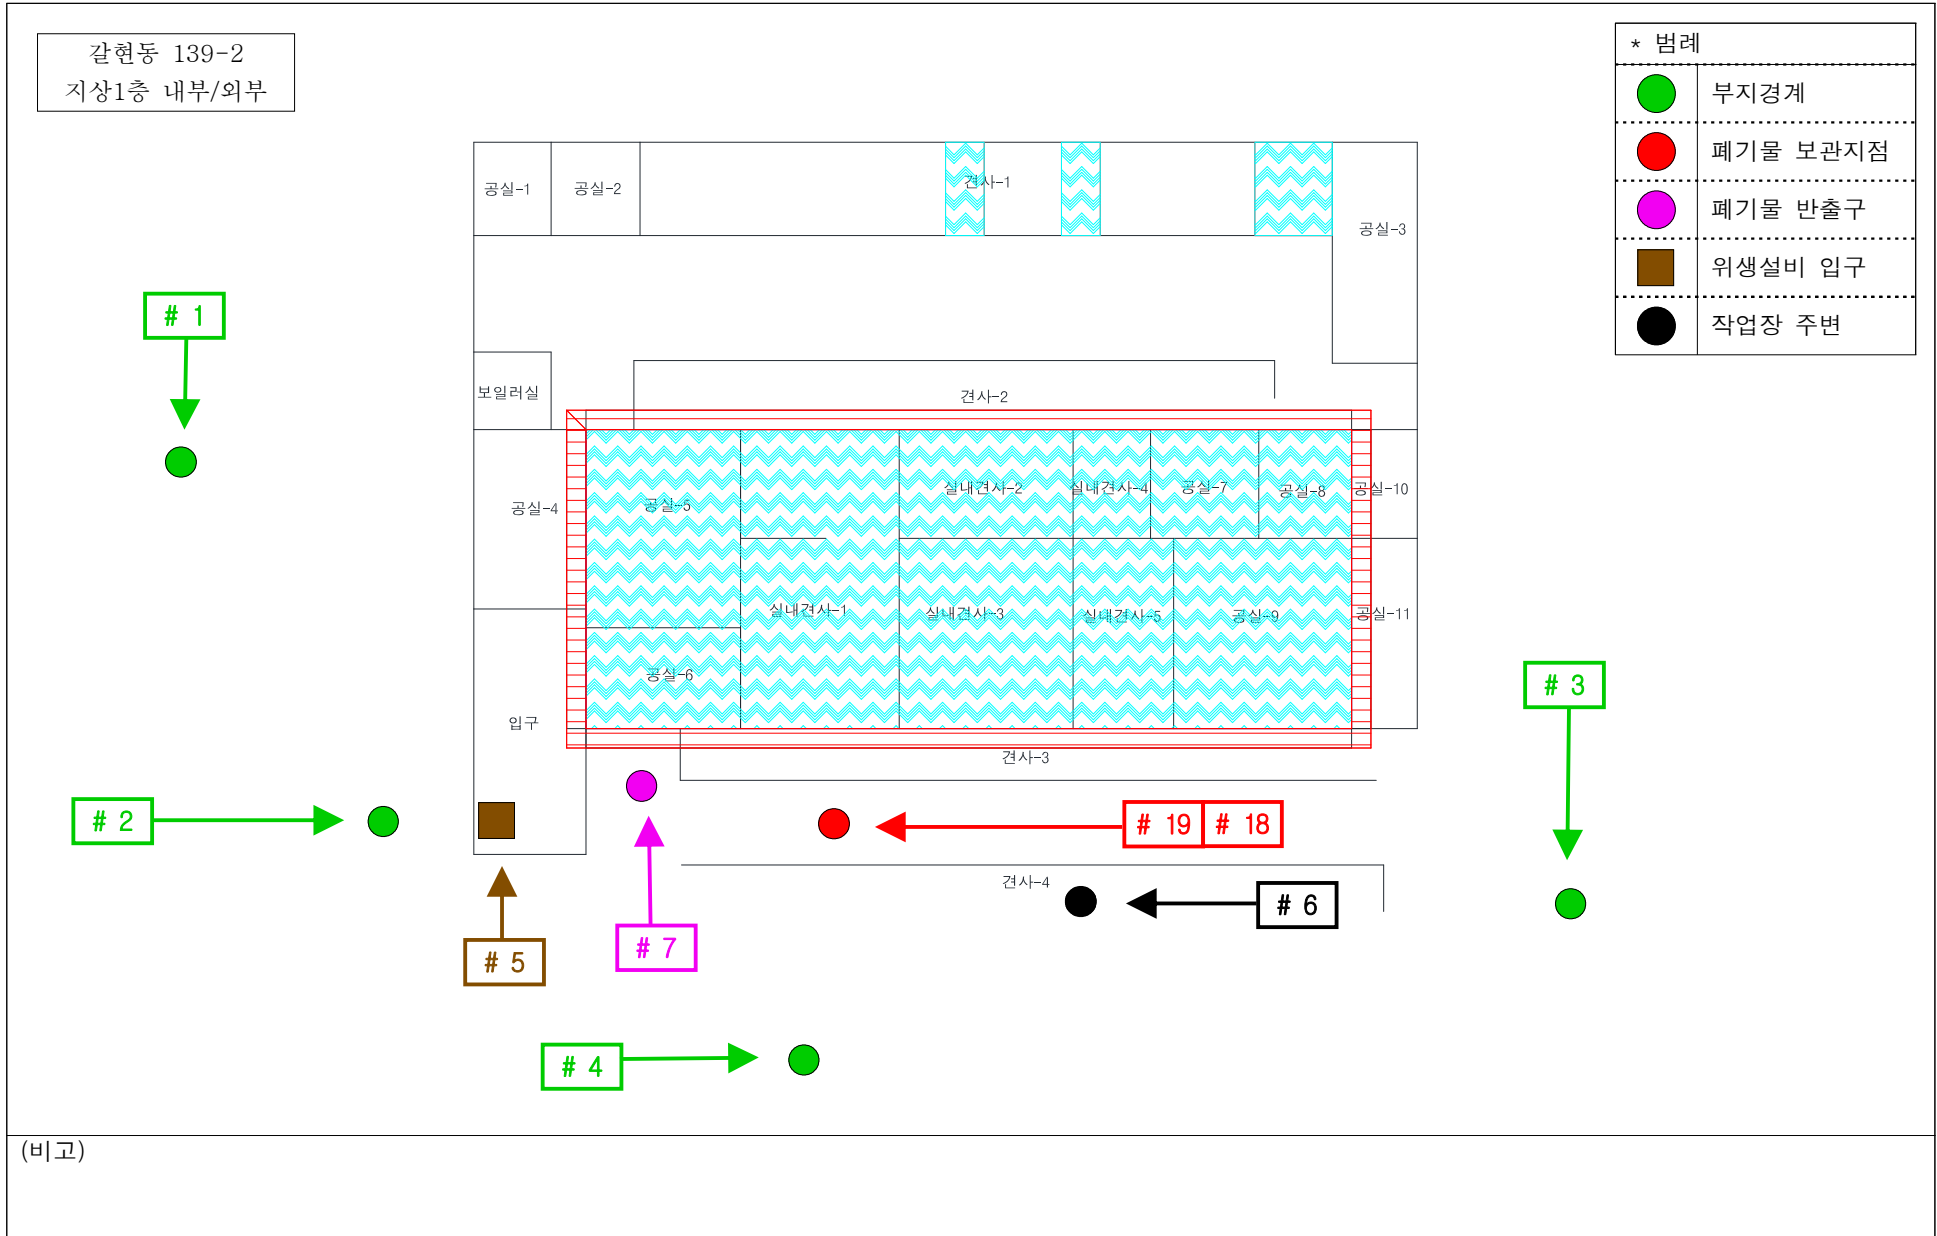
갈현동 139-2
지상1층 내부/외부

* 범례

| | |
|---|---|
| | 부지경계 |
| | 폐기물 보관지점 |
| | 폐기물 반출구 |
| | 위생설비 입구 |
| | 작업장 주변 |

공실-1
공실-2
견사-1
공실-3
# 1
보일러실
견사-2
공실-4
공실-5
실내견사-2
실내견사-4
공실-7
공실-8
공실-10
실내견사-1
실내견사-3
실내견사-5
공실-9
공실-11
공실-6
# 3
입구
견사-3
# 2
# 19
# 18
견사-4
# 6
# 5
# 7
# 4

(비고)